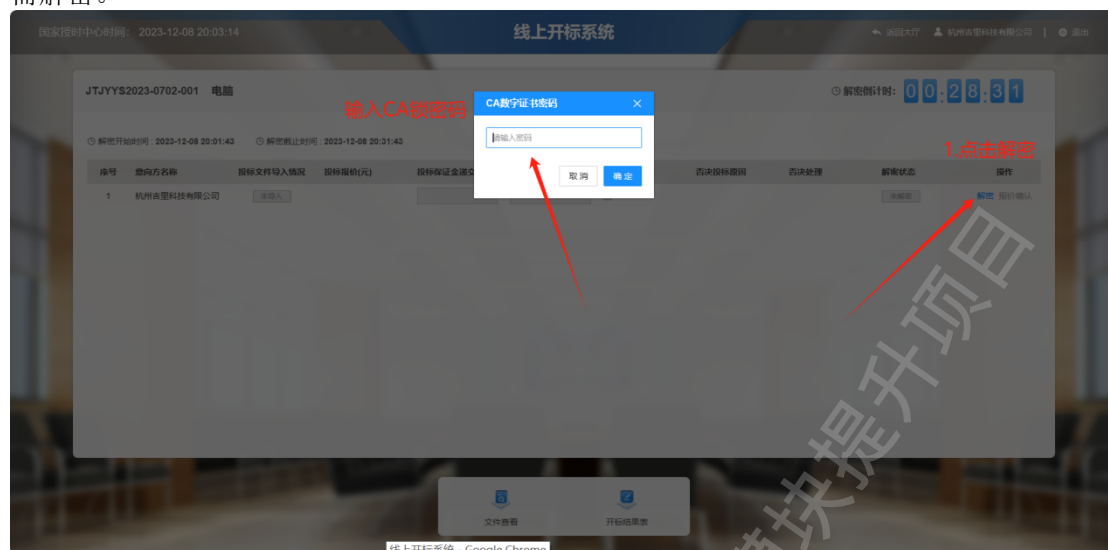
国家授时中心时间：2023-12-08 20:03:14

线上开标系统

返回大厅 杭州吉里科技有限公司 | 退出

JTJYYS2023-0702-001 电脑

输入CA锁密码

解密倒计时： 00:28:31

解密开始时间：2023-12-08 20:01:43 解密截止时间：2023-12-08 20:31:43

1.点击解密

CA数字证书密码

请输入密码

取 消 确 定

| 序号 | 意向方名称 | 投标文件导入情况 | 投标报价(元) | 投标保证金递交 | | | 否决投标原因 | 否决处理 | 解密状态 | 操作 |
|---|---|---|---|---|---|---|---|---|---|---|
| 1 | 杭州吉里科技有限公司 | 未导入 | | | | | | | 未解密 | 解密 报价确认 |

文件查看 开标结果表

线上开标系统 - Google Chrome

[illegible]块提升项目